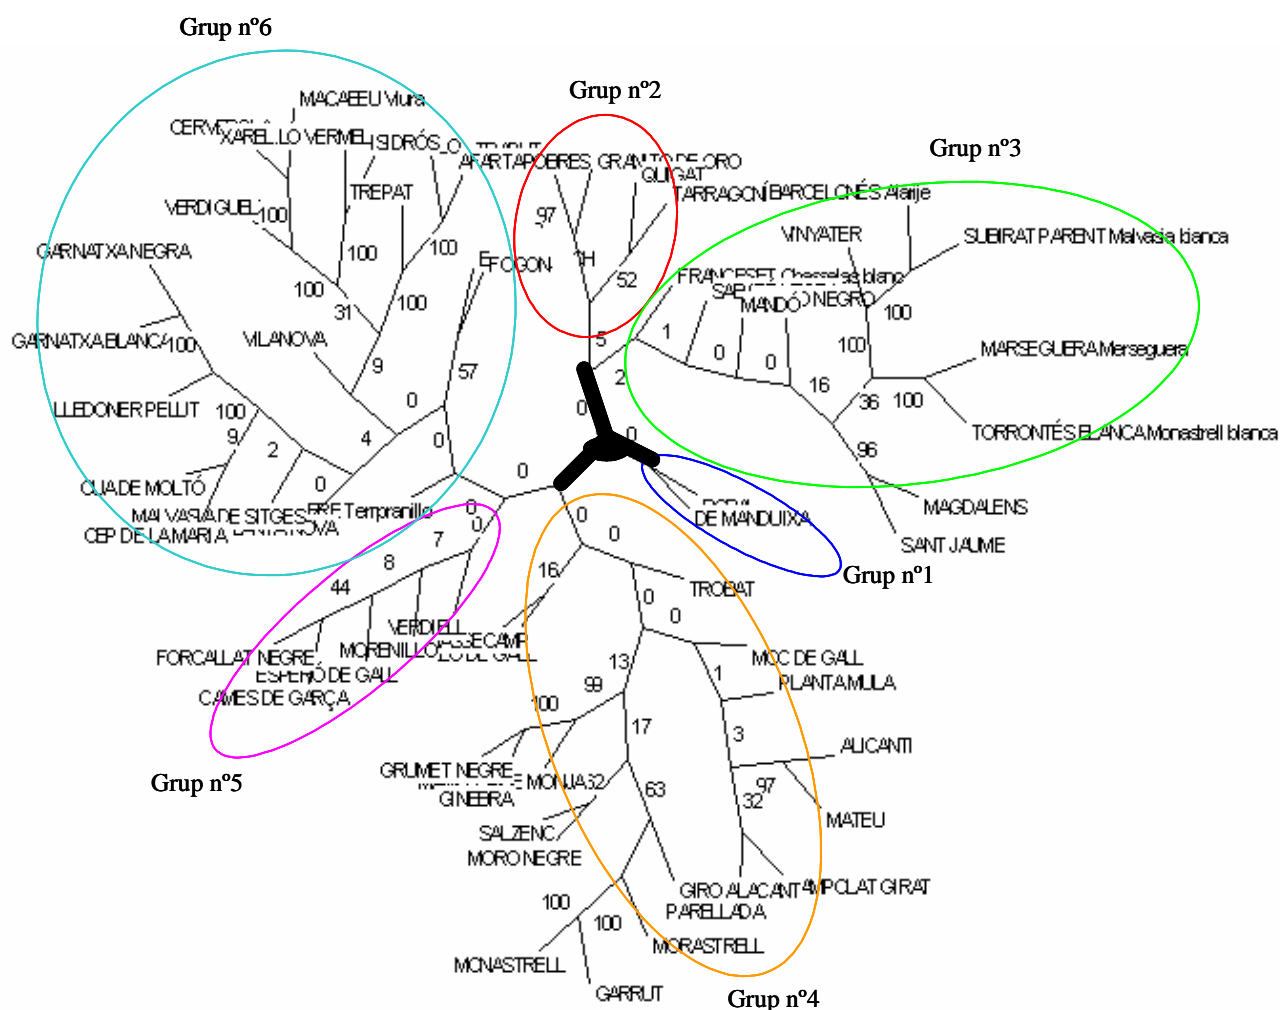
Grup nº6

MACABEU Viura
CERVERÓ
XAREL.LO VERMELL
ISIDRÓS
AFARTAPOBRES
VERDIGUEL
100
TREPAT
GARNATXA NEGRA
100
100
100
31
100
FOGON
GARNATXA BLANCA
100
VILANOVA
9
57
LLEDONER PELLUT
100
0
9
4
0
2
CUA DE MOLTÓ
0
MALVASIA DE SITGES
CEP DE LA MARIA
Temprranillo
0

Grup nº2

GRANTO DE ORO
QUIGAT
97
TARRAGONÍ
BARCELONÉS Alarije
52
5

Grup nº3

VINYATER
SUBIRAT PARENT Malvasia blanca
FRANCESET Chasselas blanco
MANDÓ
NEGRO
100
1
0
0
100
MARSEGUERA Merseguera
2
16
36
100
TORRONTÉS BLANCA Monastrell blanca
0
0
96
MAGDALENS
SANT JAUME
DE MANDUIXA

Grup nº1

0
0
TROBAT
0
0
7
8
16
44
VERDIELL
FORCALLAT NEGRE
MORENILLO
ESPERÓ DE GALL
CAMES DE GARÇA

Grup nº5

MOC DE GALL
PLANTAMULA
13
1
99
100
17
3
ALICANTI
GRUMET NEGRE
MONJA
32
GINEBRA
63
97
32
MATEU
SALZENC
MORO NEGRE
GIRO ALACANT
EMPOLAT GIRAT
PARELLADA
100
100
MORASTRELL
MONASTRELL
GARRUT

Grup nº4